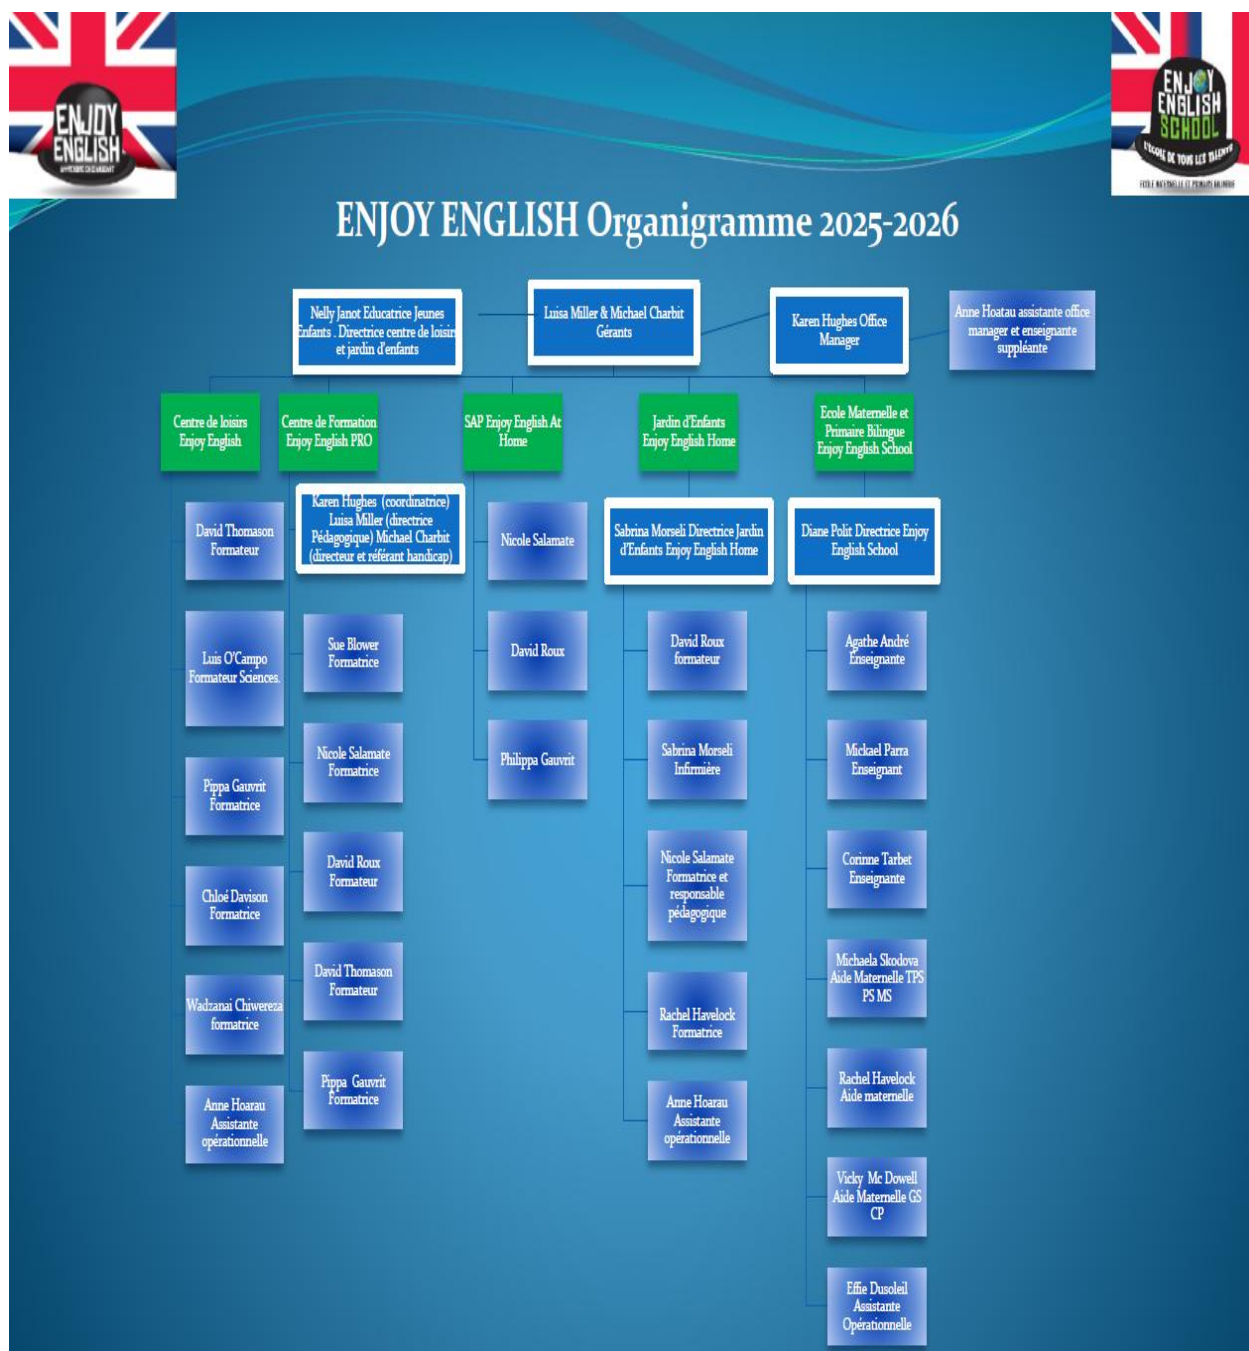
ENJOY ENGLISH

ENJOY ENGLISH SCHOOL
L'ÉCOLE DE TOUS LES TALENTS
ÉCOLE MATERNELLE ET PRIMAIRE BILINGUE

ENJOY ENGLISH Organigramme 2025-2026

Nelly Janot Educatrice Jeunes Enfants . Directrice centre de loisir et jardin d'enfants

Luisa Miller & Michael Charbit Gérants

Karen Hughes Office Manager

Anne Hoatau assistante office manager et enseignante suppléante

Centre de loisirs Enjoy English

David Thomason Formateur

Luis O'Campo Formateur Sciences.

Pippa Gauvrit Formatrice

Chloé Davison Formatrice

Wadzanai Chiwereza formatrice

Anne Hoarau Assistante opérationnelle

Centre de Formation Enjoy English PRO

Karen Hughes (coordinatrice) Luisa Miller (directrice Pédagogique) Michael Charbit (directeur et référant handicap)

Sue Blower Formatrice

Nicole Salamate Formatrice

David Roux Formateur

David Thomason Formateur

Pippa Gauvrit Formatrice

SAP Enjoy English At Home

Nicole Salamate

David Roux

Philippa Gauvrit

Jardin d'Enfants Enjoy English Home

Sabrina Morseli Directrice Jardin d'Enfants Enjoy English Home

David Roux formateur

Sabrina Morseli Infirmière

Nicole Salamate Formatrice et responsable pédagogique

Rachel Havelock Formatrice

Anne Hoarau Assistante opérationnelle

Ecole Maternelle et Primaire Bilingue Enjoy English School

Diane Polit Directrice Enjoy English School

Agathe André Enseignante

Mickael Parra Enseignant

Corinne Tarbet Enseignante

Michaela Skodova Aide Maternelle TPS PS MS

Rachel Havelock Aide maternelle

Vicky Mc Dowell Aide Maternelle GS CP

Effie Dusoleil Assistante Opérationnelle